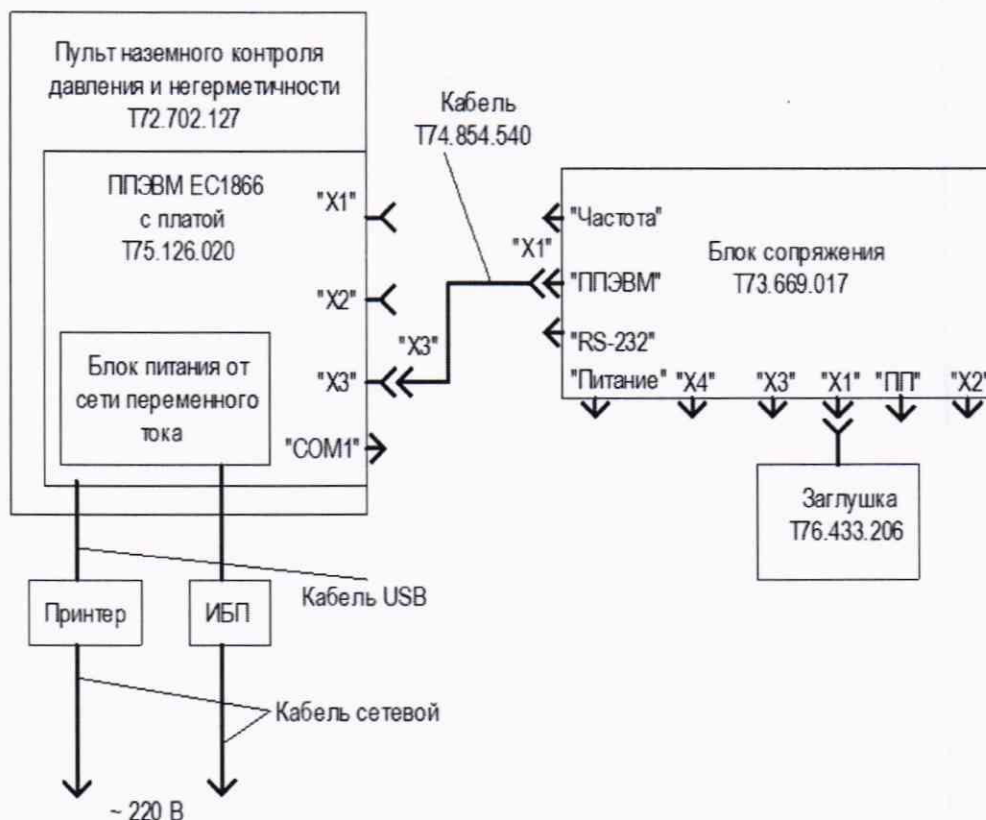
Пульт наземного контроля давления и негерметичности Т72.702.127

ППЭВМ ЕС1866 с платой Т75.126.020

"X1"

"X2"

"X3"

Блок питания от сети переменного тока

"COM1"

Кабель Т74.854.540

"X1"

"Частота"

"ППЭВМ"

"RS-232"

Блок сопряжения Т73.669.017

"Питание" "X4" "X3" "X1" "ПП" "X2"

Заглушка Т76.433.206

Принтер

ИБП

Кабель USB

Кабель сетевой

~ 220 В